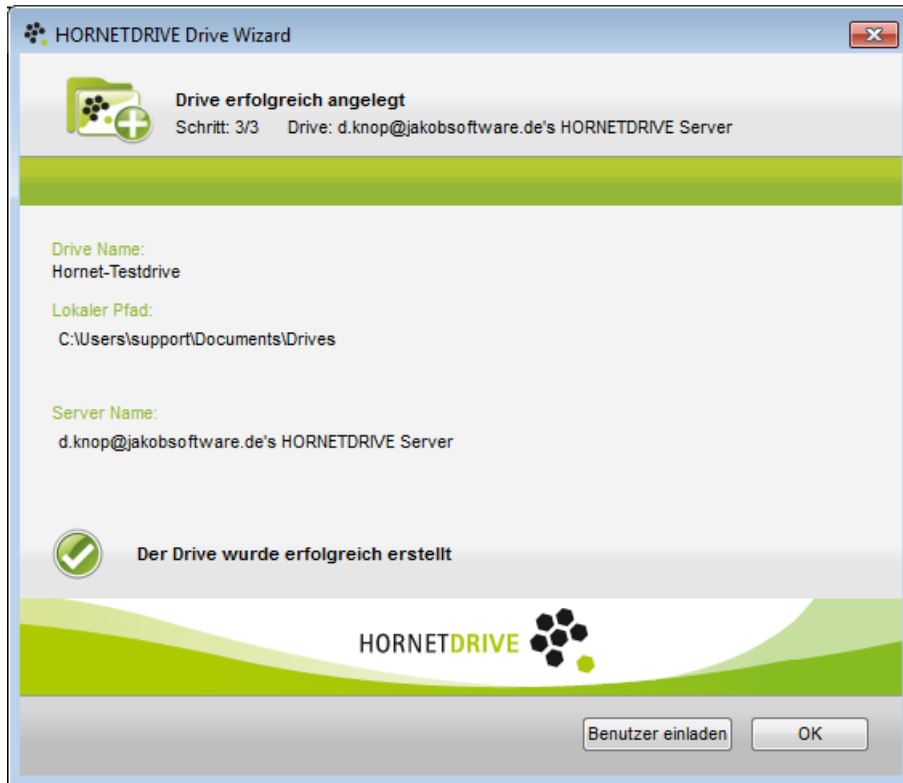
HORNETDRIVE Drive Wizard

Drive erfolgreich angelegt
Schritt: 3/3 Drive: d.knop@jakobsoftware.de's HORNETDRIVE Server

Drive Name:
Hornet-Testdrive

Lokaler Pfad:
C:\Users\support\Documents\Drives

Server Name:
d.knop@jakobsoftware.de's HORNETDRIVE Server

Der Drive wurde erfolgreich erstellt

HORNETDRIVE

Benutzer einladen
OK